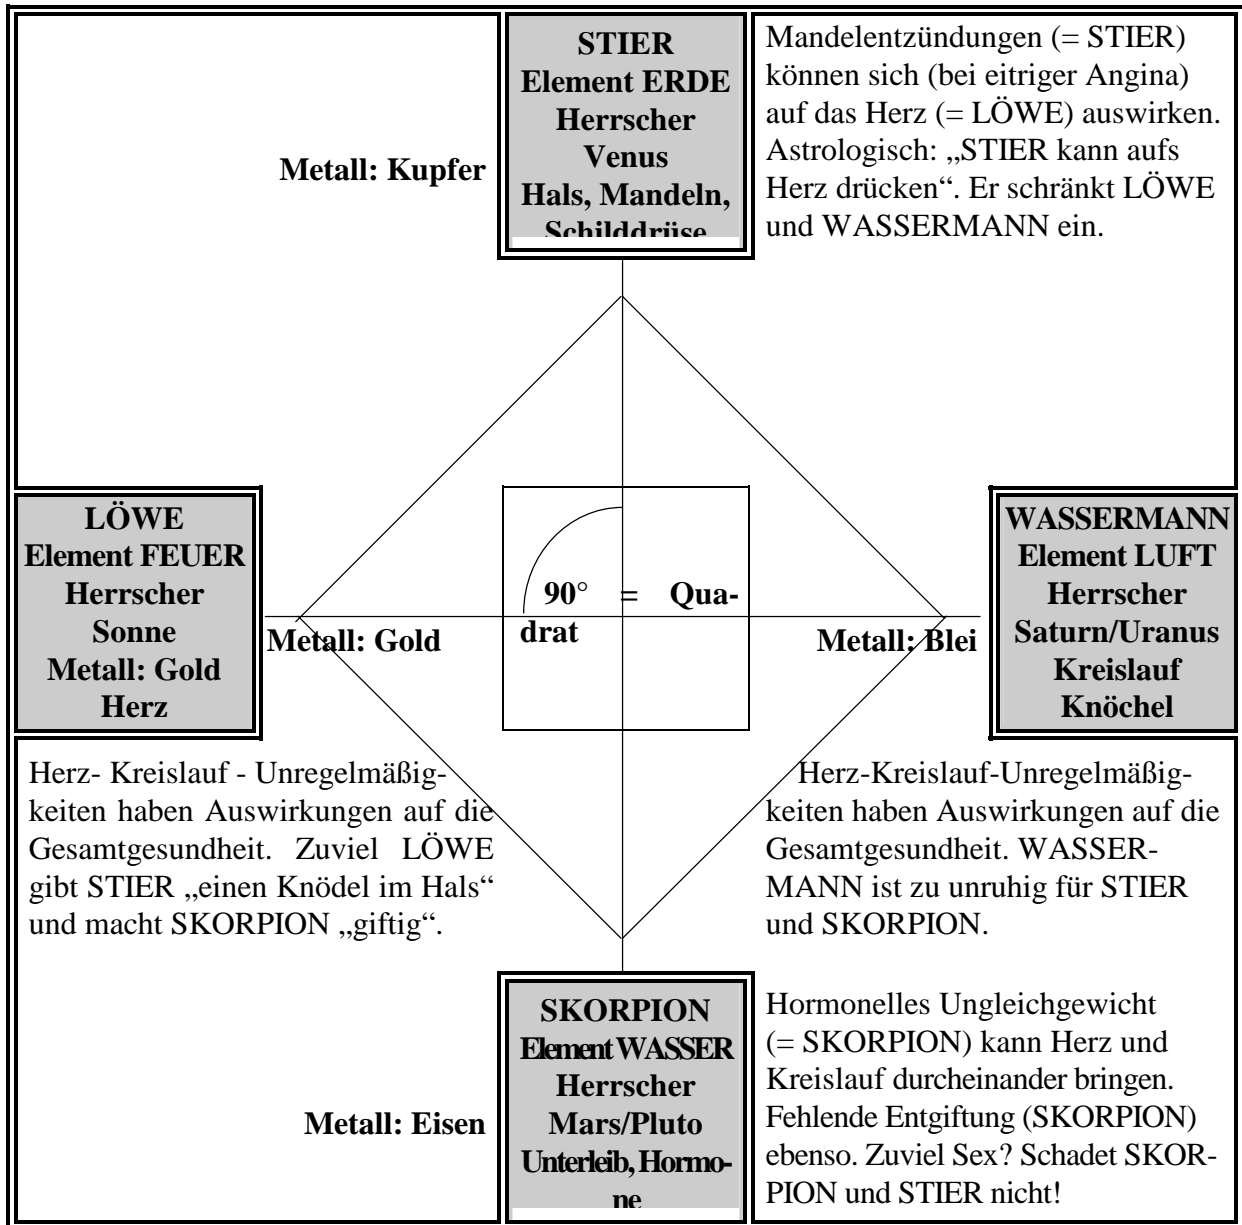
STIER
Element ERDE
Herrscher
Venus
Hals, Mandeln, Schilddrüse

Mandelentzündungen (= STIER) können sich (bei eitriger Angina) auf das Herz (= LÖWE) auswirken. Astrologisch: „STIER kann aufs Herz drücken“. Er schränkt LÖWE und WASSERMANN ein.

Metall: Kupfer

LÖWE
Element FEUER
Herrscher
Sonne
Metall: Gold
Herz

Metall: Gold

90° = Quadrat

Metall: Blei

WASSERMANN
Element LUFT
Herrscher
Saturn/Uranus
Kreislauf
Knöchel

Herz- Kreislauf - Unregelmäßigkeiten haben Auswirkungen auf die Gesamtgesundheit. Zuviel LÖWE gibt STIER „einen Knödel im Hals“ und macht SKORPION „giftig“.

Herz-Kreislauf-Unregelmäßigkeiten haben Auswirkungen auf die Gesamtgesundheit. WASSERMANN ist zu unruhig für STIER und SKORPION.

Metall: Eisen

SKORPION
Element WASSER
Herrscher
Mars/Pluto
Unterleib, Hormone

Hormonelles Ungleichgewicht (= SKORPION) kann Herz und Kreislauf durcheinander bringen. Fehlende Entgiftung (SKORPION) ebenso. Zuviel Sex? Schadet SKORPION und STIER nicht!